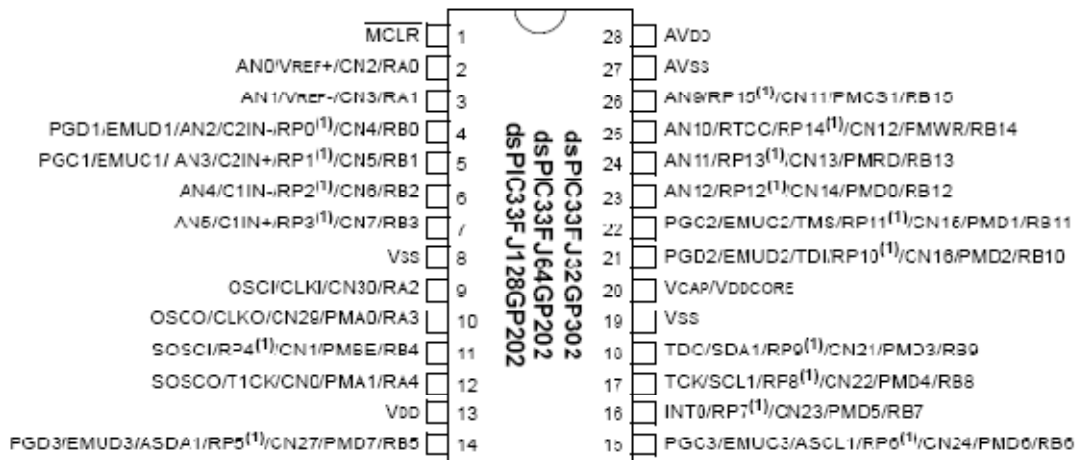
$\overline{MCLR}$ 1
AN0/VREF+/CN2/RA0 2
AN1/VREF-/CN3/RA1 3
PGD1/EMUD1/AN2/C2IN-/RP0$^{(1)}$/CN4/RB0 4
PGC1/EMUC1/ AN3/C2IN+/RP1$^{(1)}$/CN5/RB1 5
AN4/C1IN-/RP2$^{(1)}$/CN6/RB2 6
AN5/C1IN+/RP3$^{(1)}$/CN7/RB3 7
VSS 8
OSCI/CLKI/CN30/RA2 9
OSCO/CLKO/CN29/PMA0/RA3 10
SOSCI/RP4$^{(1)}$/CN1/PMBE/RB4 11
SOSCO/T1CK/CN0/PMA1/RA4 12
VDD 13
PGD3/EMUD3/ASDA1/RP5$^{(1)}$/CN27/PMD7/RB5 14

dsPIC33FJ32GP302
dsPIC33FJ64GP202
dsPIC33FJ128GP202

28 AVDD
27 AVSS
26 AN9/RP15$^{(1)}$/CN11/PMCS1/RB15
25 AN10/RTCC/RP14$^{(1)}$/CN12/PMWR/RB14
24 AN11/RP13$^{(1)}$/CN13/PMRD/RB13
23 AN12/RP12$^{(1)}$/CN14/PMD0/RB12
22 PGC2/EMUC2/TMS/RP11$^{(1)}$/CN15/PMD1/RB11
21 PGD2/EMUD2/TDI/RP10$^{(1)}$/CN16/PMD2/RB10
20 VCAP/VDDCORE
19 VSS
18 TDO/SDA1/RP9$^{(1)}$/CN21/PMD3/RB9
17 TCK/SCL1/RP8$^{(1)}$/CN22/PMD4/RB8
16 INT0/RP7$^{(1)}$/CN23/PMD5/RB7
15 PGC3/EMUC3/ASCL1/RP6$^{(1)}$/CN24/PMD6/RB6